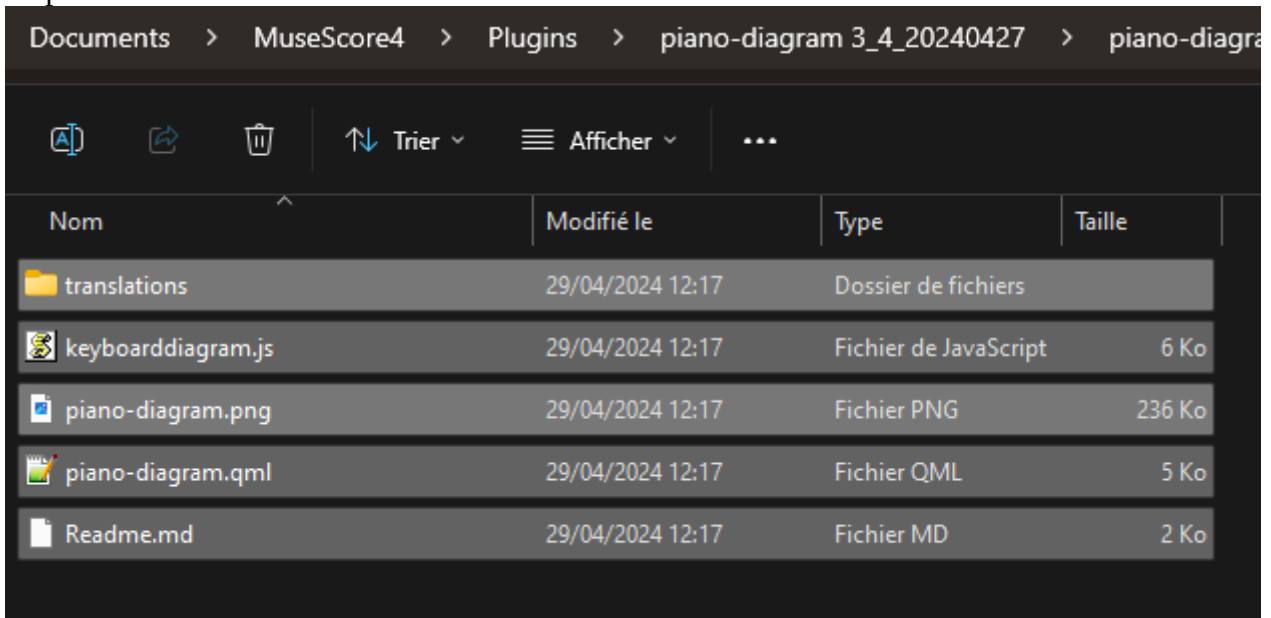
Documents > MuseScore4 > Plugins > piano-diagram 3_4_20240427 > piano-diagra

Trier Afficher ...

| Nom | Modifié le | Type | Taille |
|---|---|---|---|
| translations | 29/04/2024 12:17 | Dossier de fichiers | |
| keyboarddiagram.js | 29/04/2024 12:17 | Fichier de JavaScript | 6 Ko |
| piano-diagram.png | 29/04/2024 12:17 | Fichier PNG | 236 Ko |
| piano-diagram.qml | 29/04/2024 12:17 | Fichier QML | 5 Ko |
| Readme.md | 29/04/2024 12:17 | Fichier MD | 2 Ko |